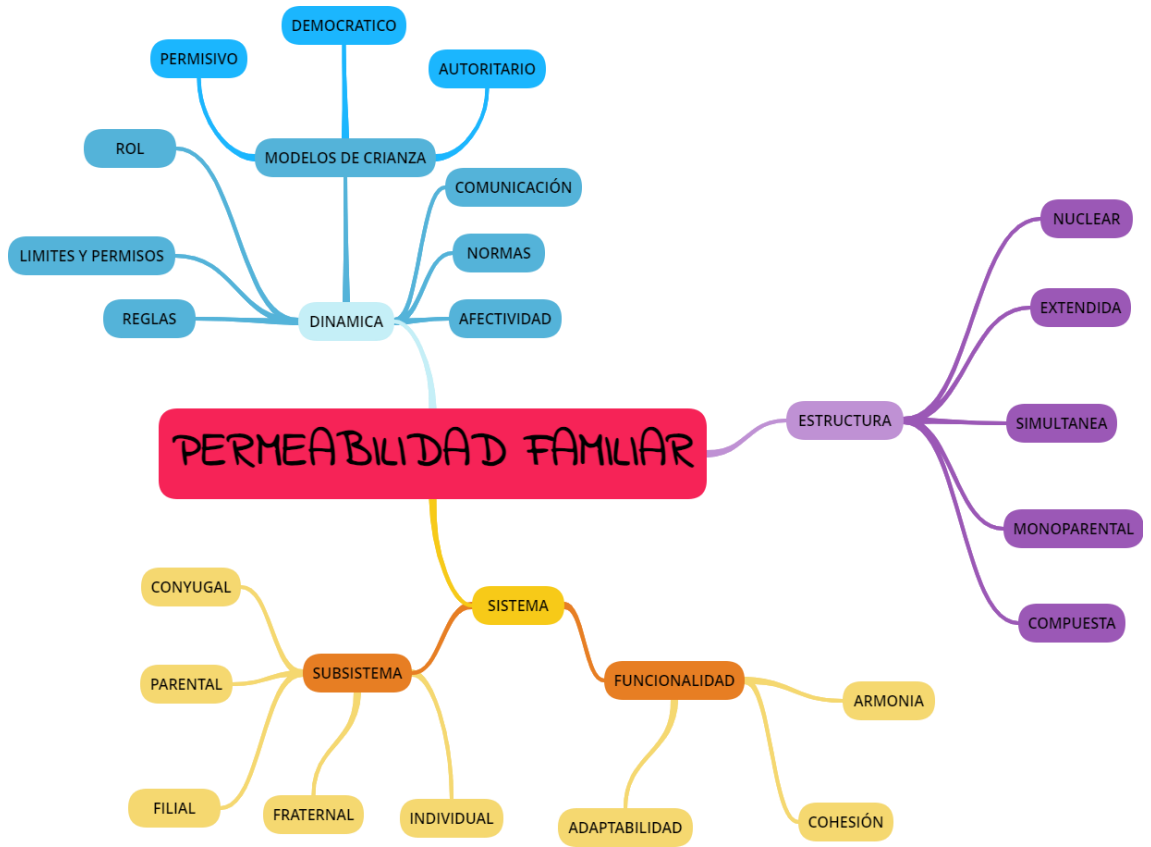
DEMOCRATICO

PERMISIVO

AUTORITARIO

ROL

MODELOS DE CRIANZA

COMUNICACIÓN

LIMITES Y PERMISOS

NORMAS

REGLAS

DINAMICA

AFECTIVIDAD

NUCLEAR

EXTENDIDA

PERMEABILIDAD FAMILIAR

ESTRUCTURA

SIMULTANEA

MONOPARENTAL

COMPUESTA

SISTEMA

CONYUGAL

SUBSISTEMA

PARENTAL

FUNCIONALIDAD

ARMONIA

FILIAL

FRATERNAL

INDIVIDUAL

ADAPTABILIDAD

COHESIÓN